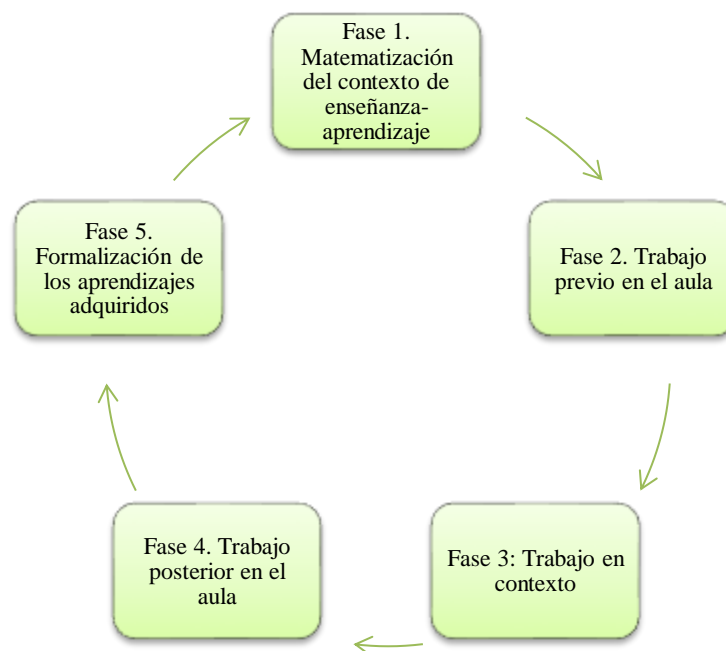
Fase 1. Matematización del contexto de enseñanza-aprendizaje

Fase 2. Trabajo previo en el aula

Fase 3: Trabajo en contexto

Fase 4. Trabajo posterior en el aula

Fase 5. Formalización de los aprendizajes adquiridos